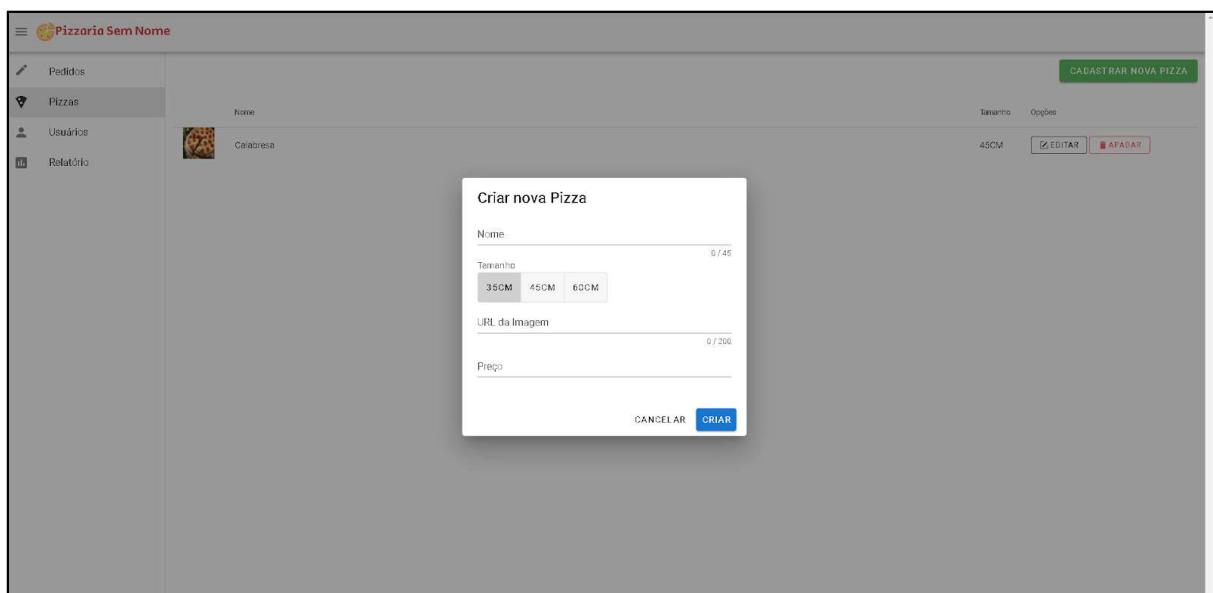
Pizzaria Sem Nome

Pedidos
Pizzas
Usuários
Relatório

CADASTRAR NOVA PIZZA

| Nome | Tamanho | Opções |
|---|---|---|
| Calabresa | 45CM | EDITAR APAGAR |

Criar nova Pizza

Nome
0 / 45

Tamanho
35CM 45CM 60CM

URL da Imagem
0 / 200

Preço

CANCELAR CRIAR